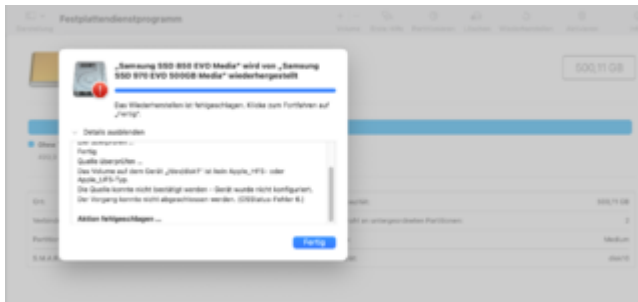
Festplattendienstprogramm

500,11 GB

„Samsung SSD 850 EVO Media" wird von „Samsung SSD 970 EVO 500GB Media" wiederhergestellt

Das Wiederherstellen ist fehlgeschlagen. Klicke zum Fortfahren auf „Fertig".

Details ausblenden

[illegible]
Fertig.
Quelle überprüfen ...
Das Volume auf dem Gerät „MacBlaH" ist kein Apple_HFS- oder Apple_UFS-Typ.
Die Quelle konnte nicht bestätigt werden - Gerät wurde nicht konfiguriert.
Der Vorgang konnte nicht abgeschlossen werden. (OSStatus-Fehler 8.)

Aktion fehlgeschlagen ...

Fertig